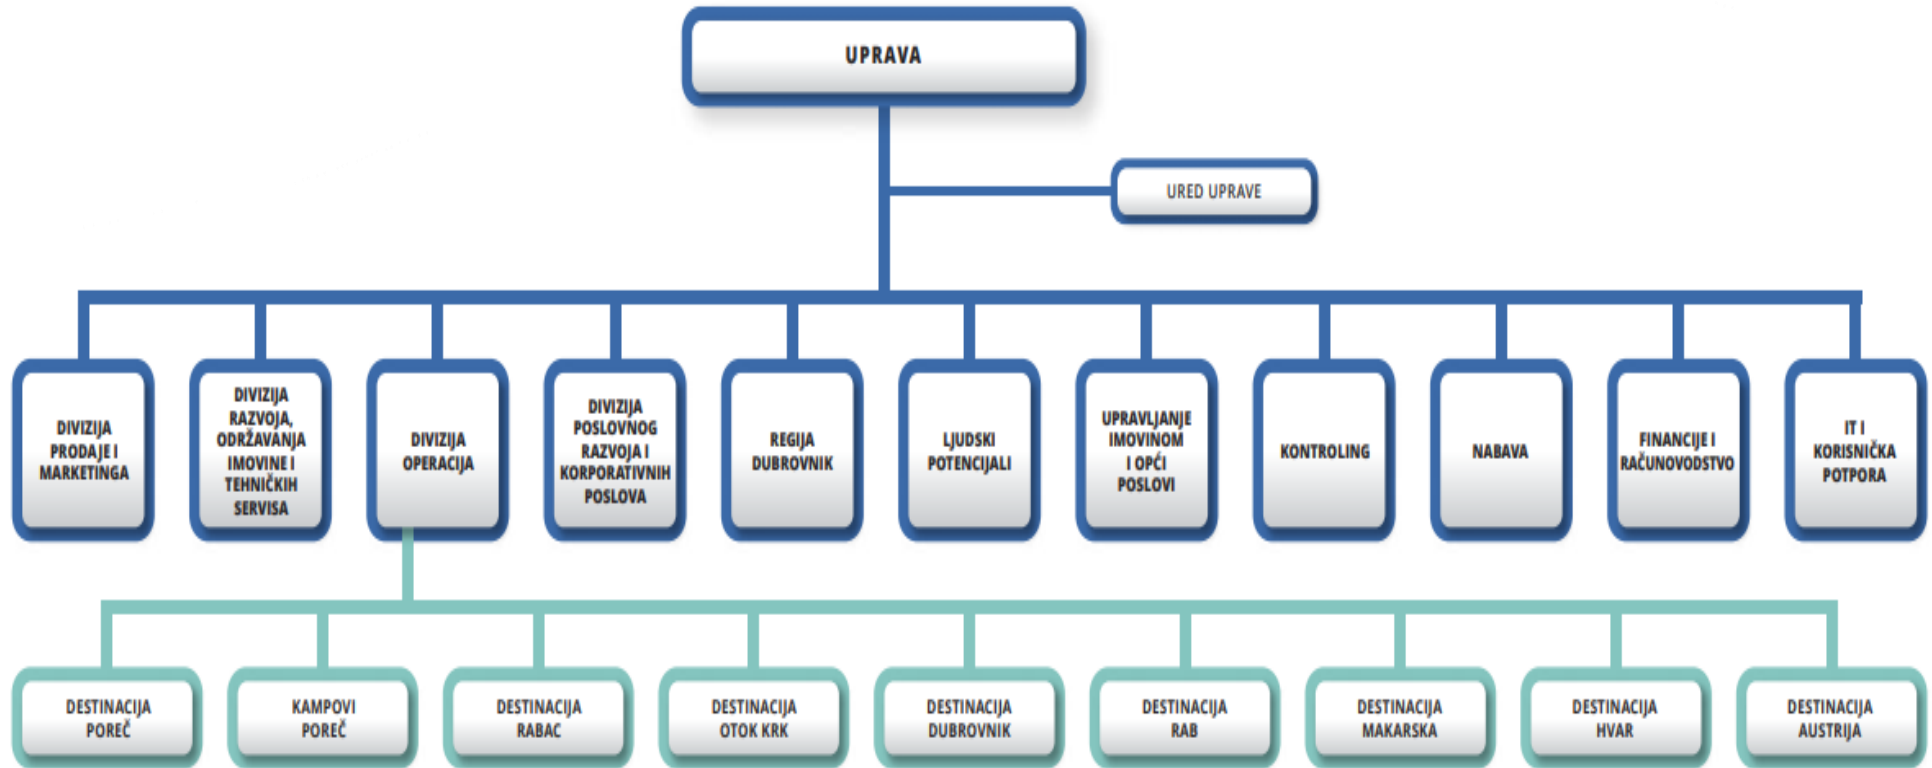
UPRAVA

URED UPRAVE

DIVIZIJA PRODAJE I MARKETINGA

DIVIZIJA RAZVOJA, ODRŽAVANJA IMOVINE I TEHNIČKIH SERVISA

DIVIZIJA OPERACIJA

DIVIZIJA POSLOVNOG RAZVOJA I KORPORATIVNIH POSLOVA

REGIJA DUBROVNIK

LJUDSKI POTENCIJALI

UPRAVLJANJE IMOVINOM I OPĆI POSLOVI

KONTROLING

NABAVA

FINANCIJE I RAČUNOVODSTVO

IT I KORISNIČKA POTPORA

DESTINACIJA POREČ

KAMPOVI POREČ

DESTINACIJA RABAC

DESTINACIJA OTOK KRK

DESTINACIJA DUBROVNIK

DESTINACIJA RAB

DESTINACIJA MAKARSKA

DESTINACIJA HVAR

DESTINACIJA AUSTRIJA